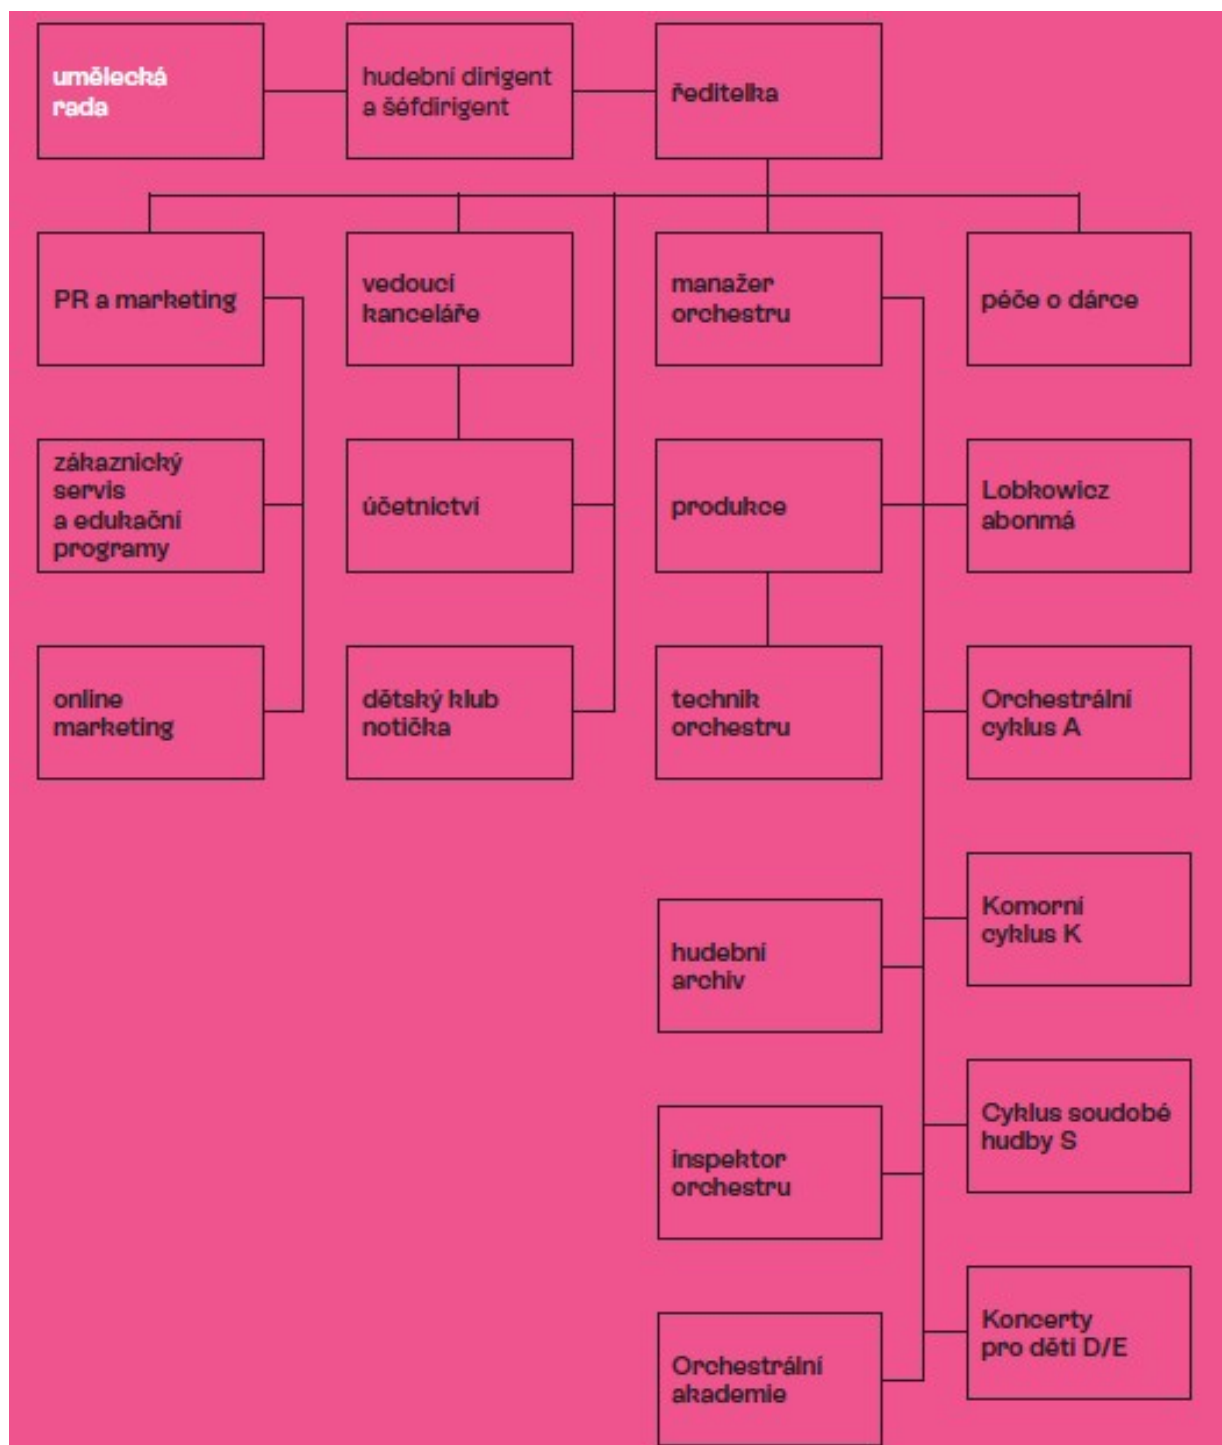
umělecká rada

hudební dirigent a šéfdirigent

ředitelka

PR a marketing

vedoucí kanceláře

manažer orchestru

péče o dárce

zákaznický servis a edukační programy

účetnictví

produkce

Lobkowicz abonmá

online marketing

dětský klub notička

technik orchestru

Orchestrální cyklus A

Komorní cyklus K

hudební archiv

Cyklus soudobé hudby S

inspektor orchestru

Koncerty pro děti D/E

Orchestrální akademie